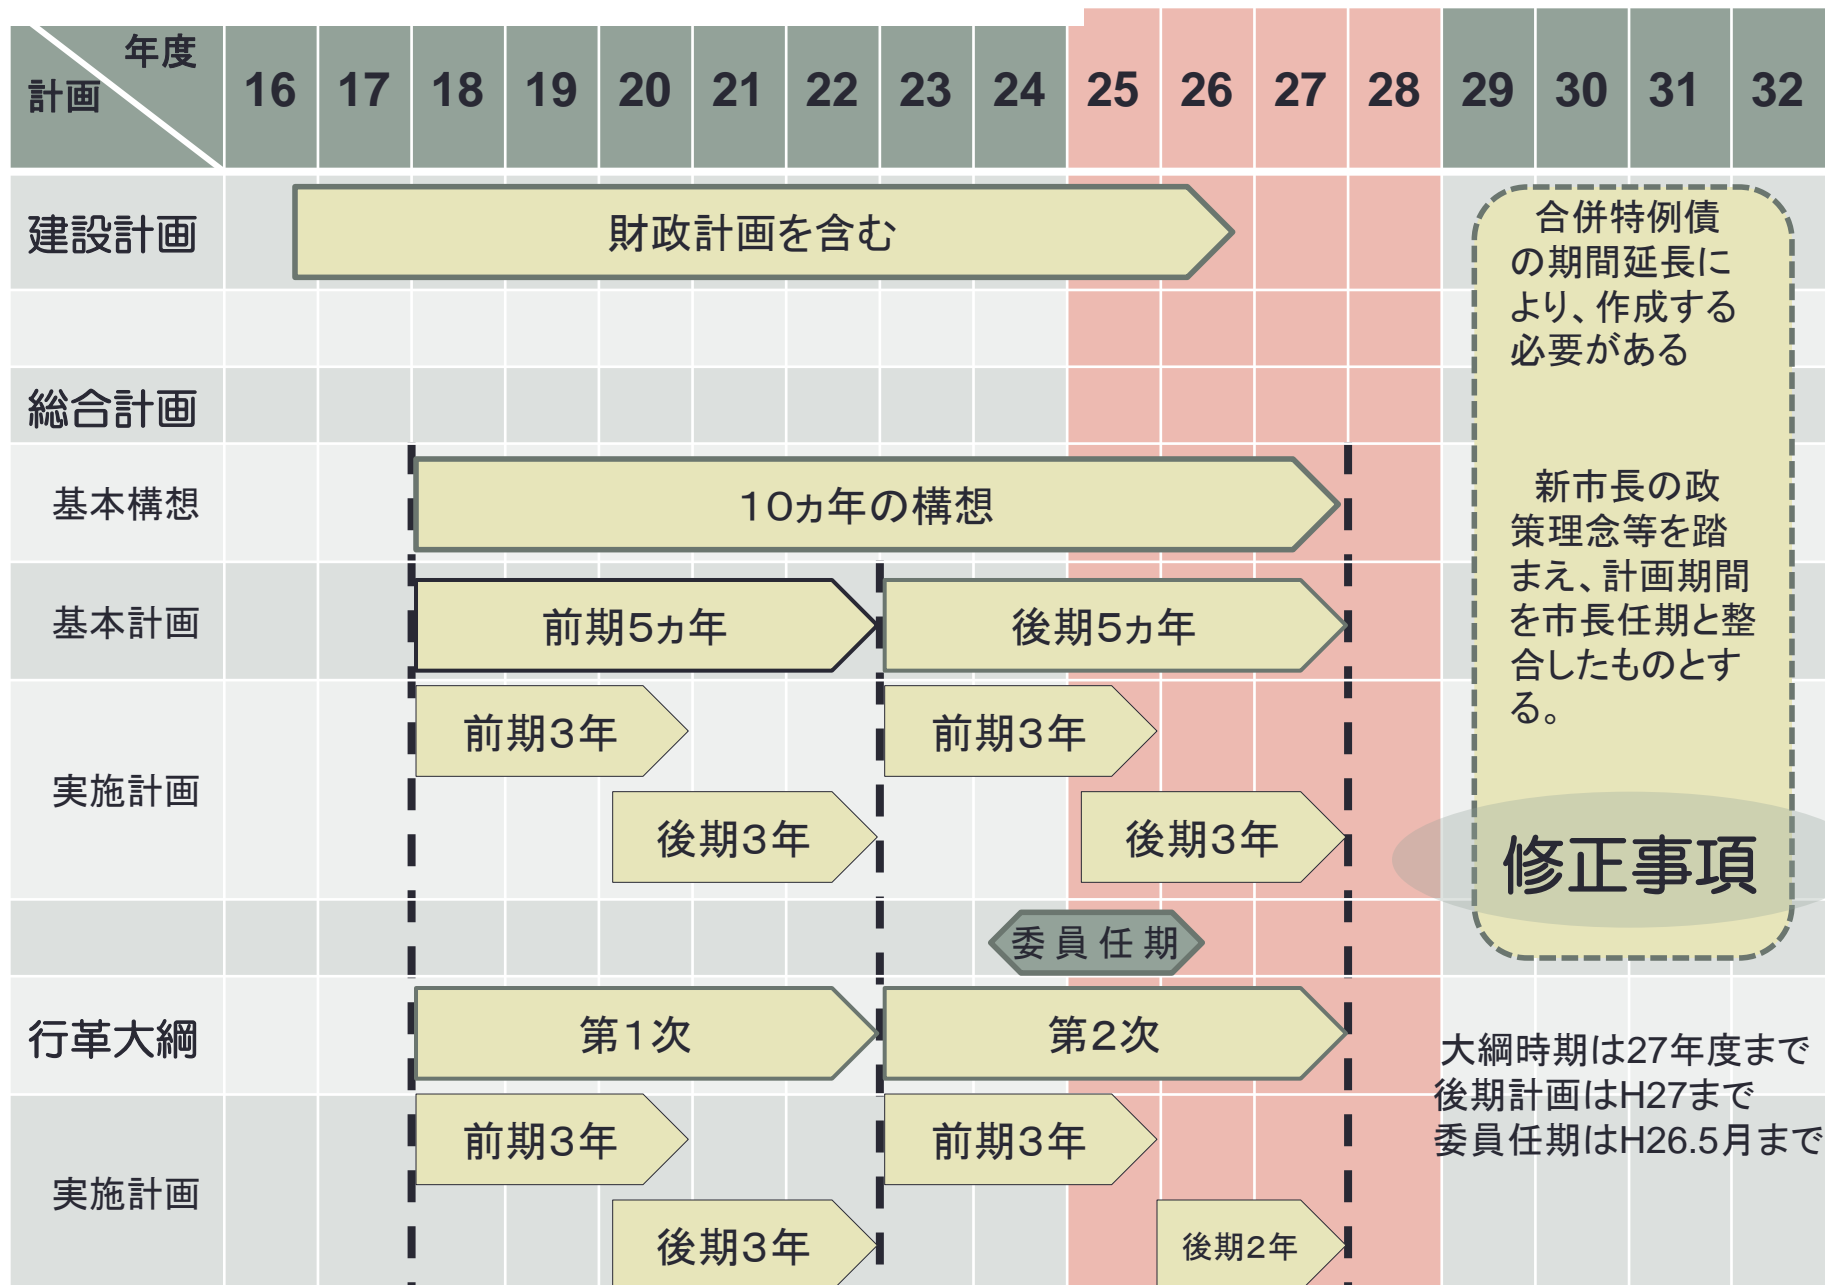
| 年度 計画 | 16 | 17 | 18 | 19 | 20 | 21 | 22 | 23 | 24 | 25 | 26 | 27 | 28 | 29 | 30 | 31 | 32 |
|---|---|---|---|---|---|---|---|---|---|---|---|---|---|---|---|---|---|

建設計画
財政計画を含む

総合計画
基本構想
10ヵ年の構想

基本計画
前期5ヵ年
後期5ヵ年

実施計画
前期3年
前期3年
後期3年
後期3年

委員任期

行革大綱
第1次
第2次

実施計画
前期3年
前期3年
後期3年
後期2年

合併特例債の期間延長により、作成する必要がある

新市長の政策理念等を踏まえ、計画期間を市長任期と整合したものとする。

修正事項

大綱時期は27年度まで
後期計画はH27まで
委員任期はH26.5月まで